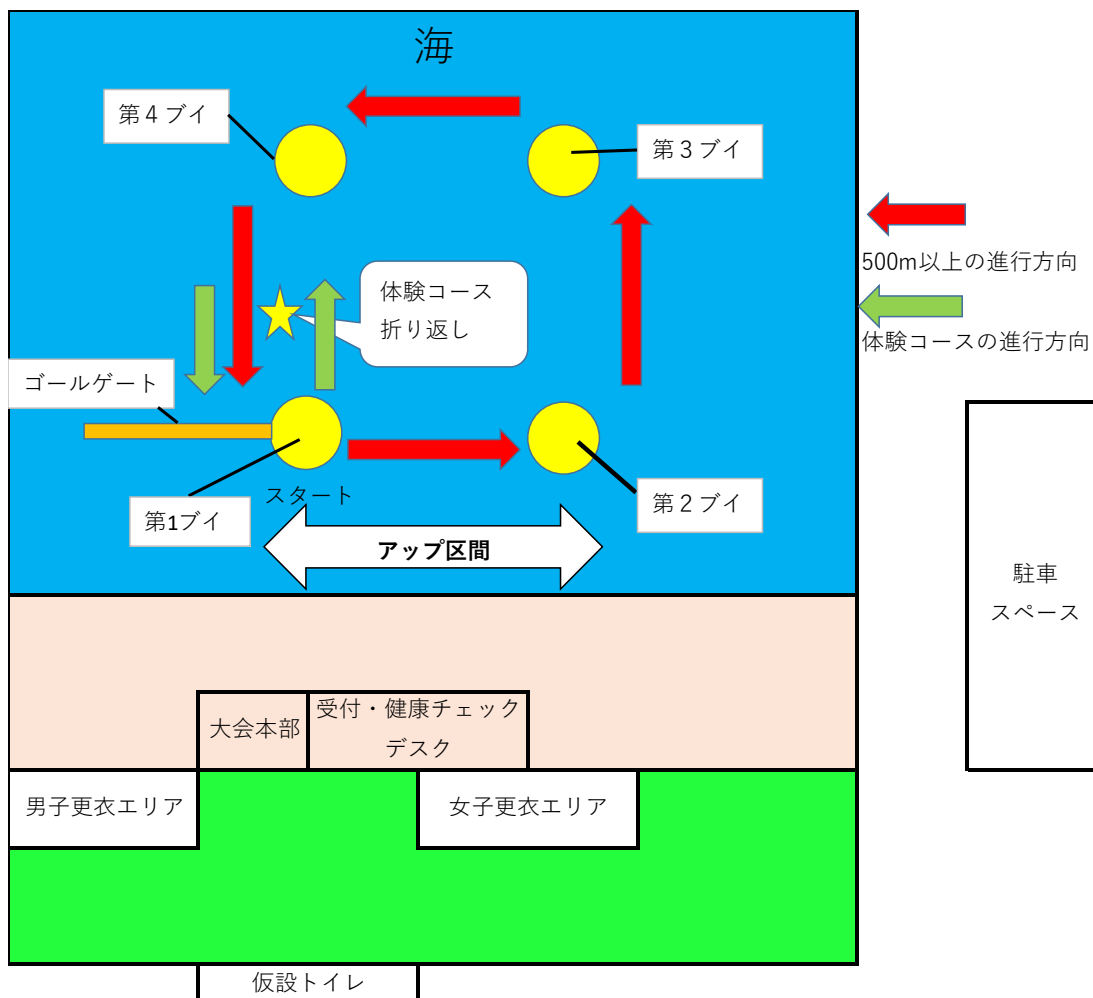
海

第４ブイ

第３ブイ

500m以上の進行方向

体験コース
折り返し

体験コースの進行方向

ゴールゲート

スタート

第1ブイ

第２ブイ

アップ区間

駐車
スペース

大会本部

受付・健康チェック
デスク

男子更衣エリア

女子更衣エリア

仮設トイレ